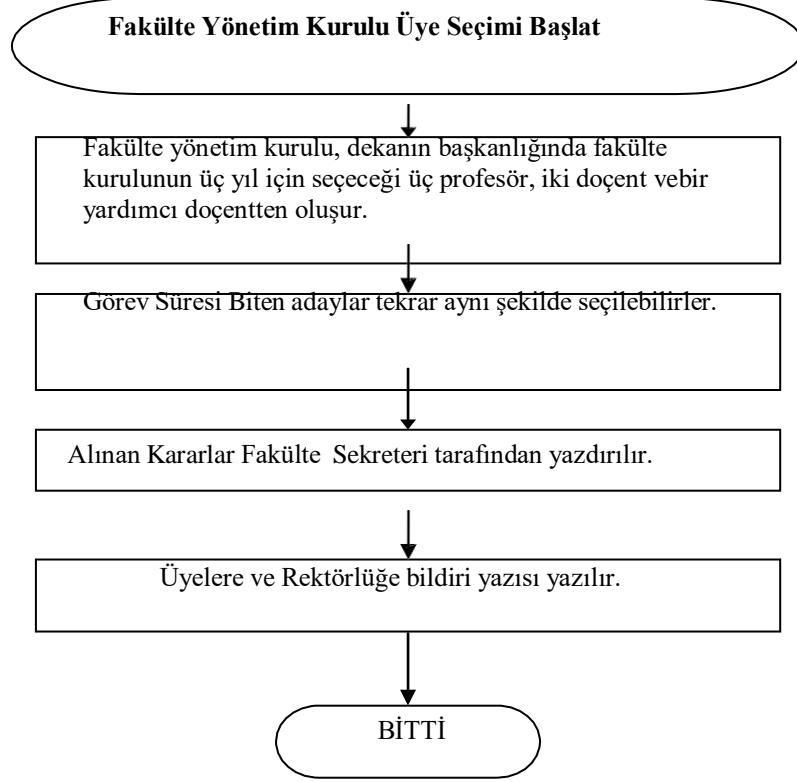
Fakülte Yönetim Kurulu Üye Seçimi Başlat

Fakülte yönetim kurulu, dekanın başkanlığında fakülte kurulunun üç yıl için seçeceği üç profesör, iki doçent vebir yardımcı doçentten oluşur.

Görev Süresi Biten adaylar tekrar aynı şekilde seçilebilirler.

Alınan Kararlar Fakülte Sekreteri tarafından yazdırılır.

Üyelere ve Rektörlüğe bildiri yazısı yazılır.

BİTTİ